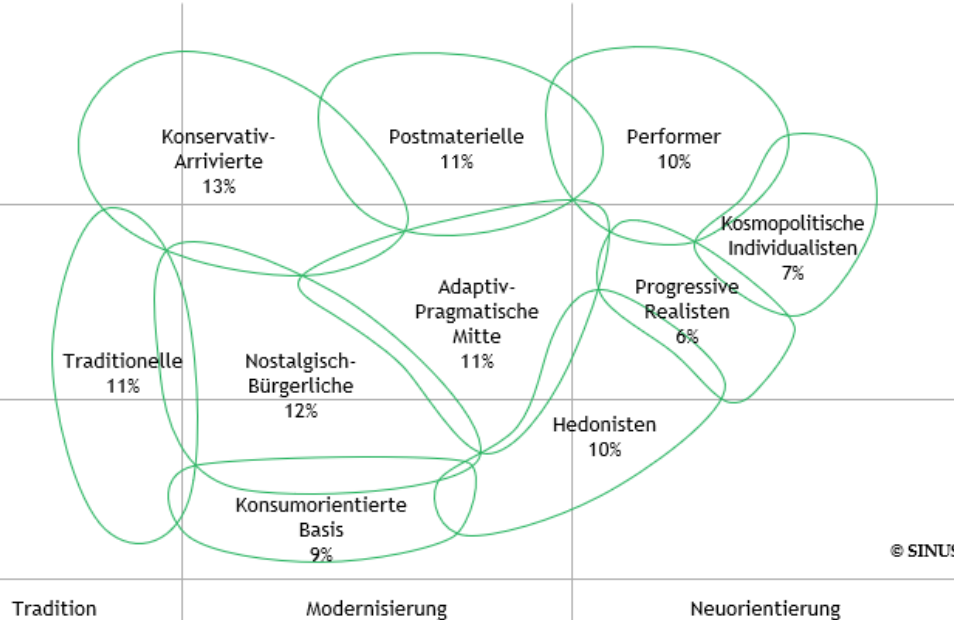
Konservativ-Arrivierte
13%

Postmaterielle
11%

Performer
10%

Kosmopolitische Individualisten
7%

Progressive Realisten
6%

Adaptiv-Pragmatische Mitte
11%

Traditionelle
11%

Nostalgisch-Bürgerliche
12%

Hedonisten
10%

Konsumorientierte Basis
9%

© SINUS

Tradition

Modernisierung

Neuorientierung